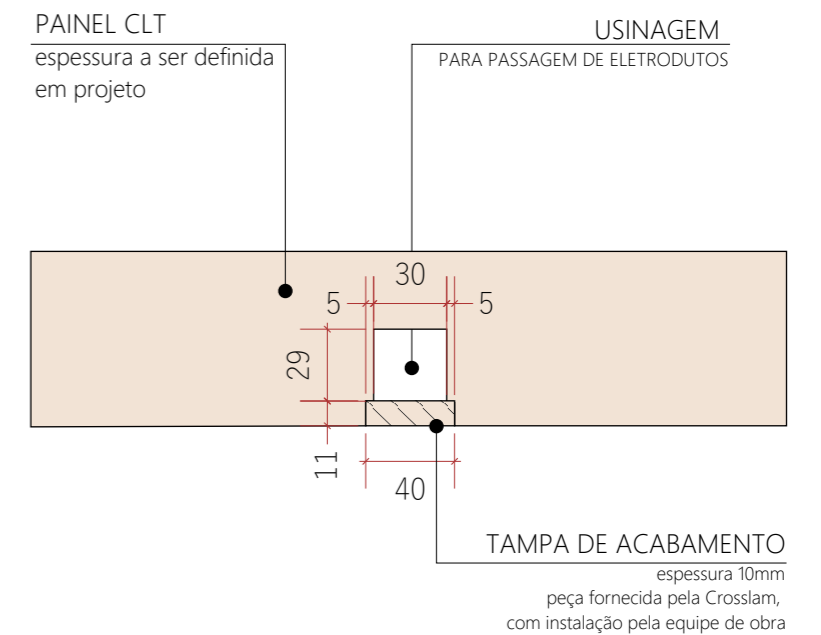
PAINEL CLT
espessura a ser definida em projeto

USINAGEM
PARA PASSAGEM DE ELETRODUTOS

30
5
5
29
11
40

TAMPA DE ACABAMENTO
espessura 10mm
peça fornecida pela Crosslam,
com instalação pela equipe de obra